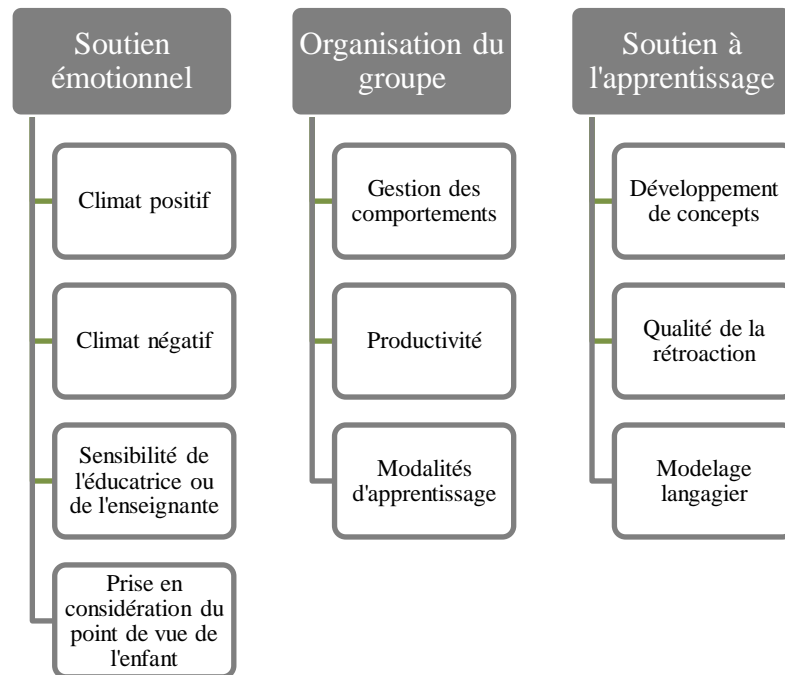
Soutien émotionnel

Climat positif

Climat négatif

Sensibilité de l'éducatrice ou de l'enseignante

Prise en considération du point de vue de l'enfant

Organisation du groupe

Gestion des comportements

Productivité

Modalités d'apprentissage

Soutien à l'apprentissage

Développement de concepts

Qualité de la rétroaction

Modelage langagier